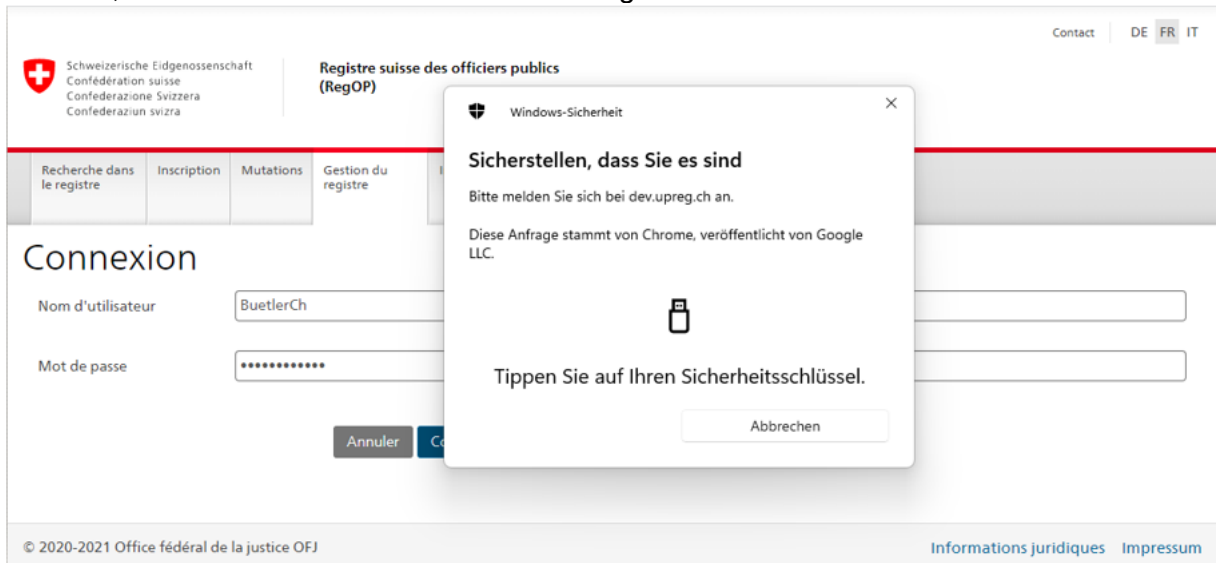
Contact DE FR IT

Schweizerische Eidgenossenschaft
Confédération suisse
Confederazione Svizzera
Confederaziun svizra

Registre suisse des officiers publics (RegOP)

Recherche dans le registre | Inscription | Mutations | Gestion du registre | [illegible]

Connexion

Nom d'utilisateur BuetlerCh

Mot de passe •••••••••••••

Annuler C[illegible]

Windows-Sicherheit

Sicherstellen, dass Sie es sind

Bitte melden Sie sich bei dev.upreg.ch an.

Diese Anfrage stammt von Chrome, veröffentlicht von Google LLC.

Tippen Sie auf Ihren Sicherheitsschlüssel.

Abbrechen

© 2020-2021 Office fédéral de la justice OFJ

Informations juridiques Impressum